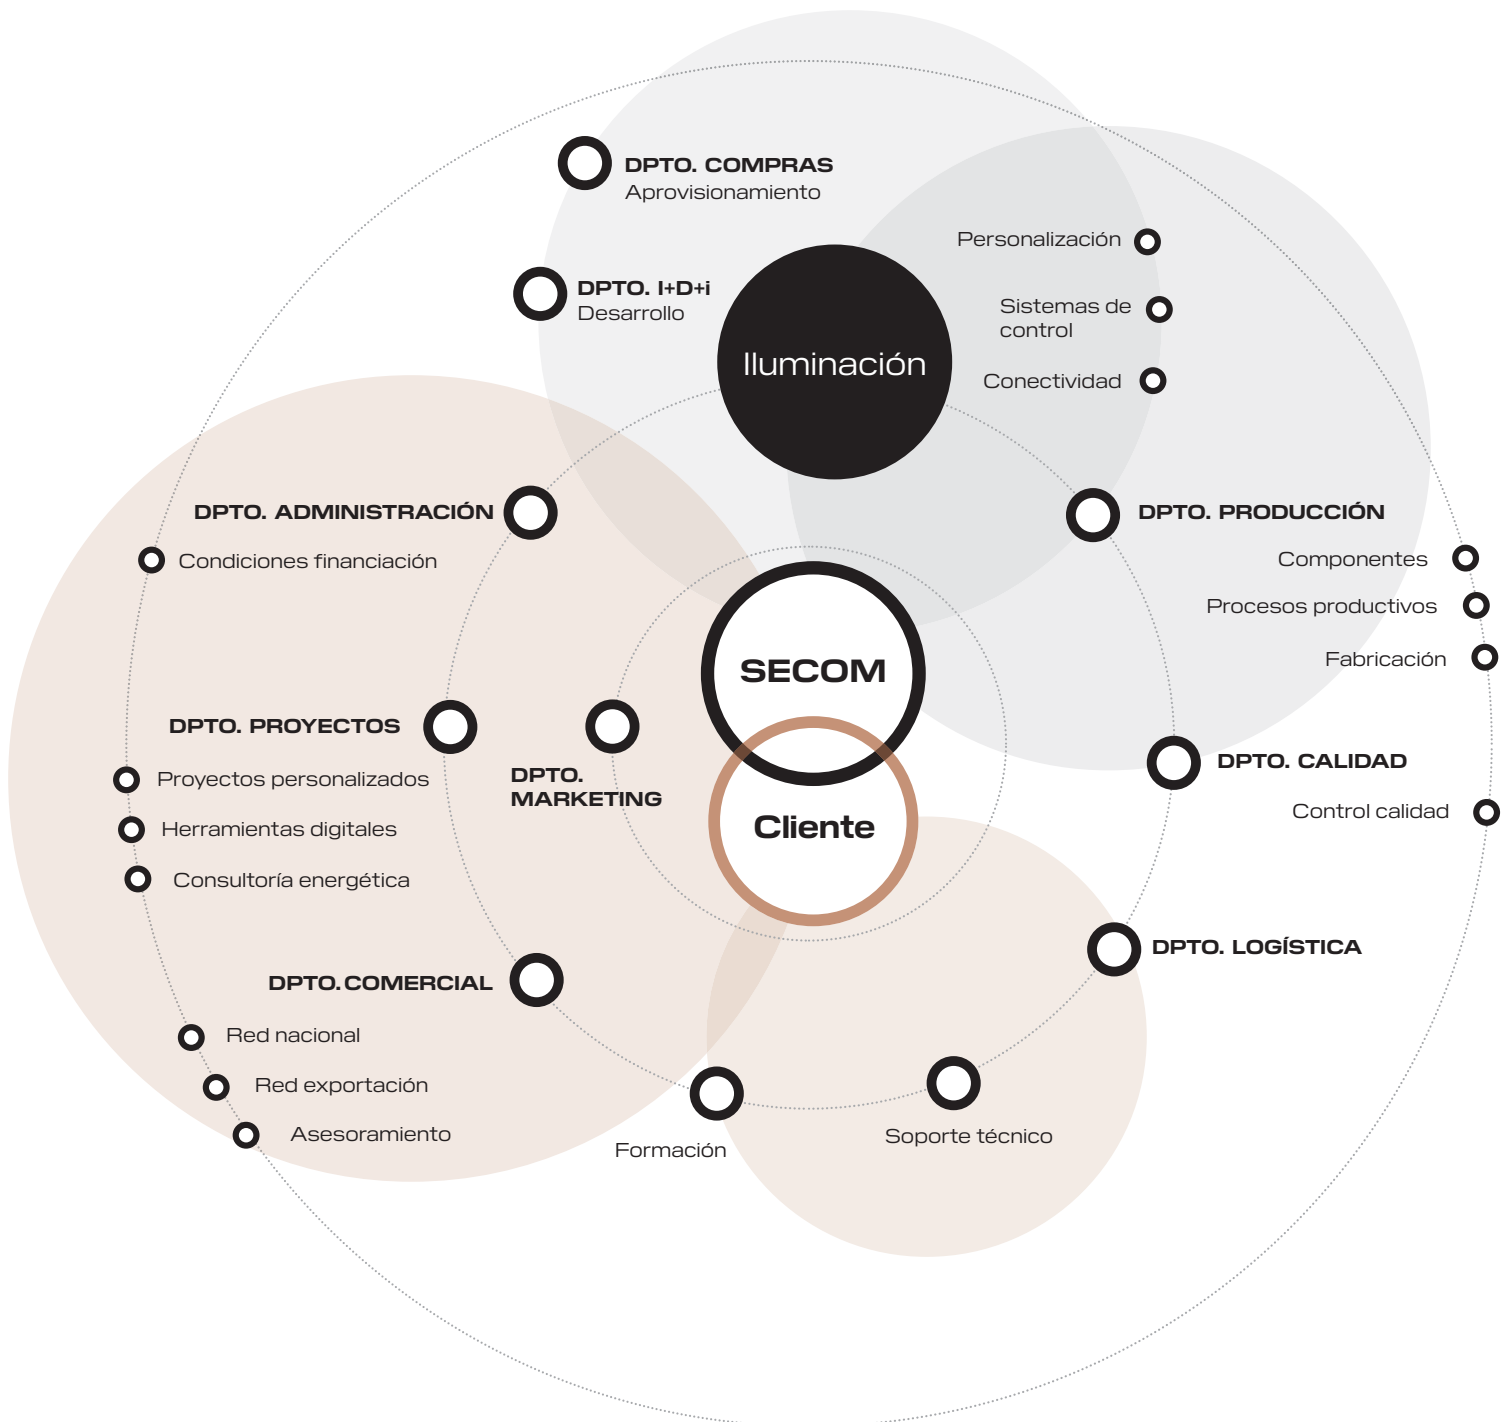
DPTO. COMPRAS
Aprovisionamiento

Personalización

DPTO. I+D+i
Desarrollo

Sistemas de control

Iluminación

Conectividad

DPTO. ADMINISTRACIÓN

DPTO. PRODUCCIÓN

Condiciones financiación

Componentes

Procesos productivos

Fabricación

SECOM

DPTO. PROYECTOS

DPTO. MARKETING

DPTO. CALIDAD

Proyectos personalizados

Control calidad

Cliente

Herramientas digitales

Consultoría energética

DPTO. LOGÍSTICA

DPTO.COMERCIAL

Red nacional

Red exportación

Asesoramiento

Soporte técnico

Formación